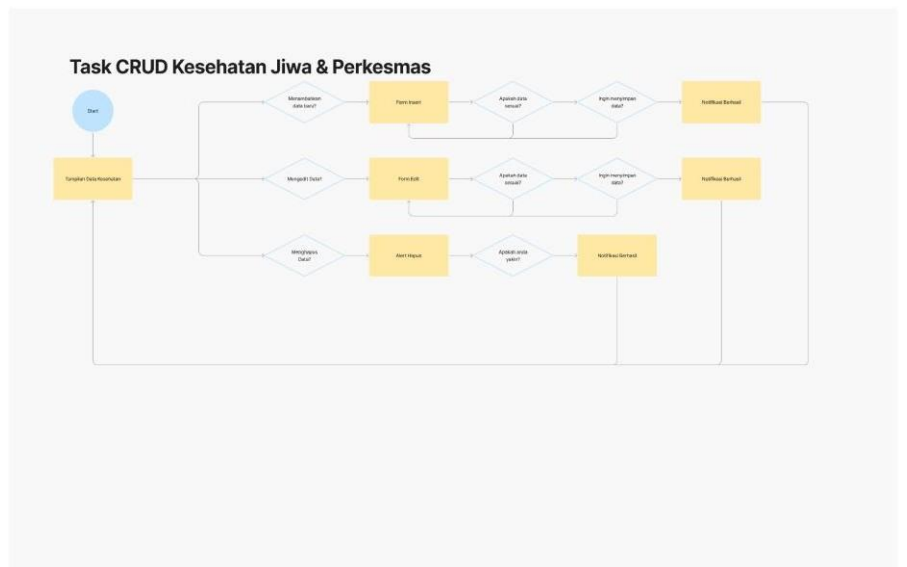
Task CRUD Kesehatan Jiwa & Perkesmas

Start

Tampilan Data Kesehatan

Menambahkan data baru?

Form Insert

Apakah data sesuai?

Ingin menyimpan data?

Notifikasi Berhasil

Mengedit Data?

Form Edit

Apakah data sesuai?

Ingin menyimpan data?

Notifikasi Berhasil

Menghapus Data?

Alert Hapus

Apakah anda yakin?

Notifikasi Berhasil